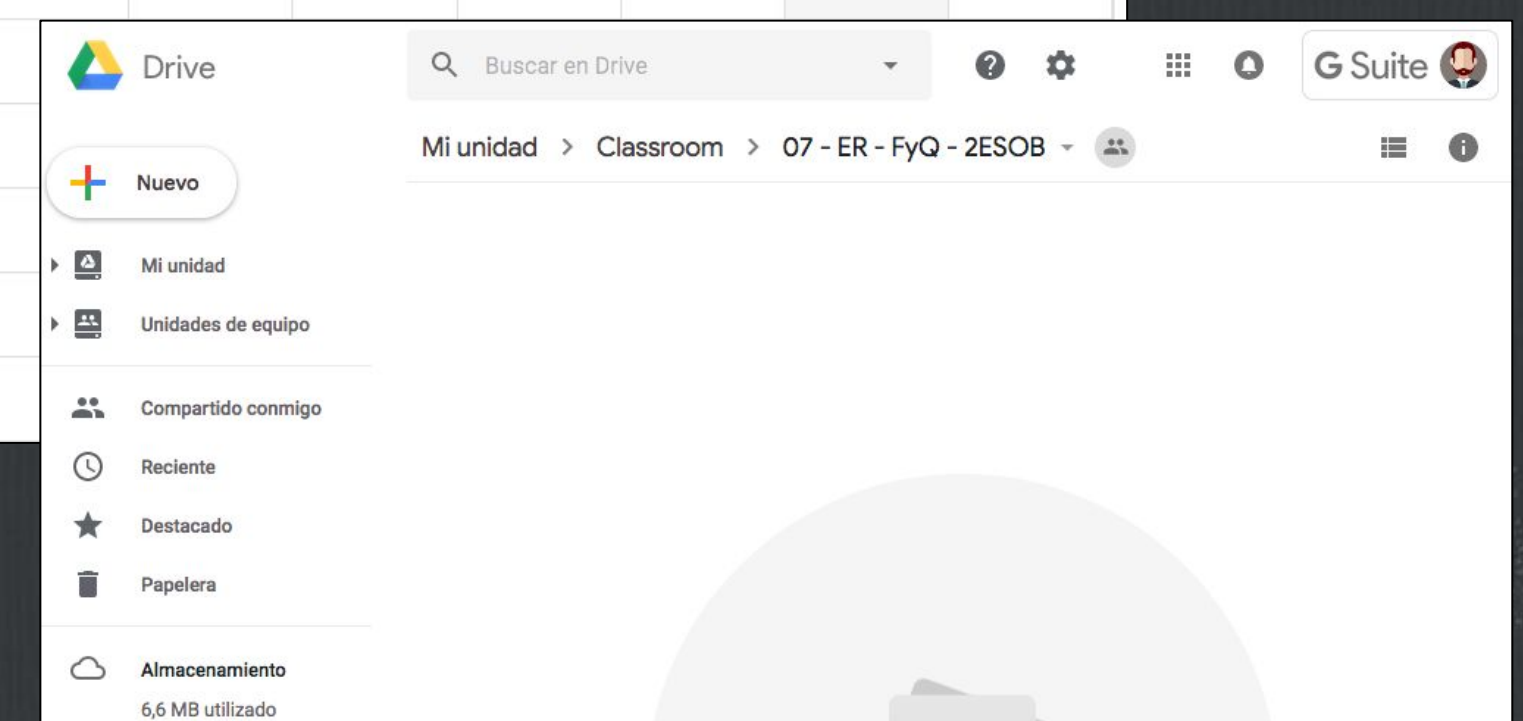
Drive

Buscar en Drive

G Suite

Mi unidad > Classroom > 07 - ER - FyQ - 2ESOB

Nuevo

Mi unidad

Unidades de equipo

Compartido conmigo

Reciente

Destacado

Papelera

Almacenamiento

6,6 MB utilizado